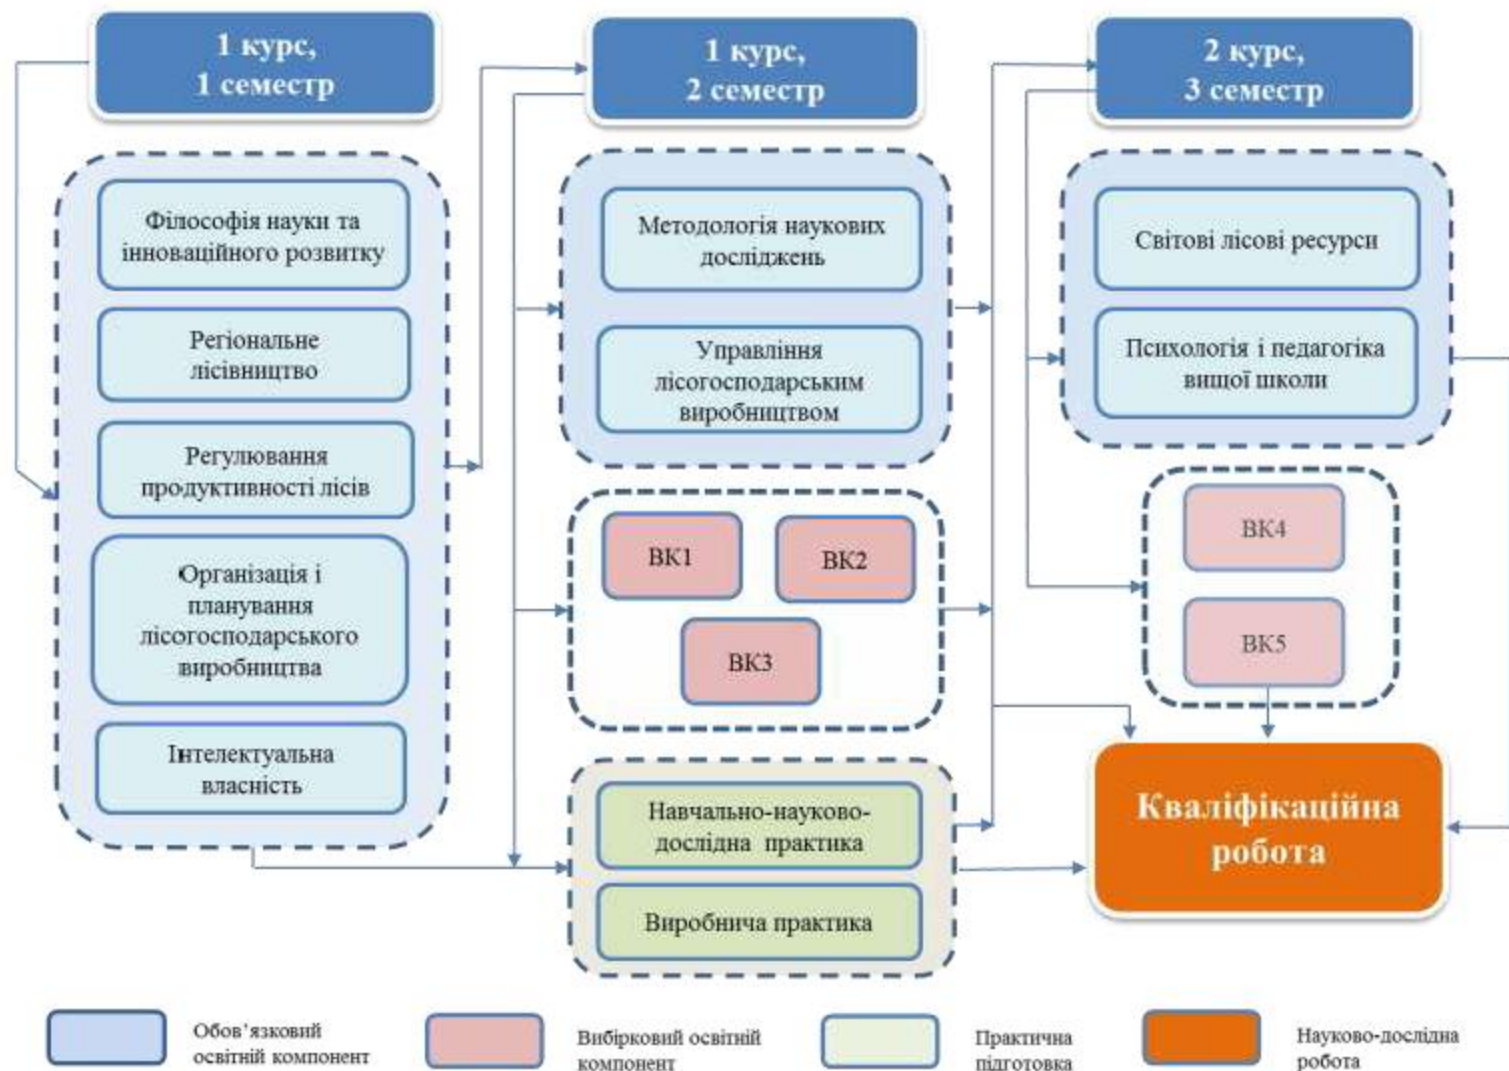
1 курс, 1 семестр

Філософія науки та інноваційного розвитку

Регіональне лісівництво

Регулювання продуктивності лісів

Організація і планування лісогосподарського виробництва

Інтелектуальна власність

1 курс, 2 семестр

Методологія наукових досліджень

Управління лісогосподарським виробництвом

ВК1

ВК2

ВК3

Навчально-науково-дослідна практика

Виробнича практика

2 курс, 3 семестр

Світові лісові ресурси

Психологія і педагогіка вищої школи

ВК4

ВК5

Кваліфікаційна робота

Обов'язковий освітній компонент

Вибірковий освітній компонент

Практична підготовка

Науково-дослідна робота